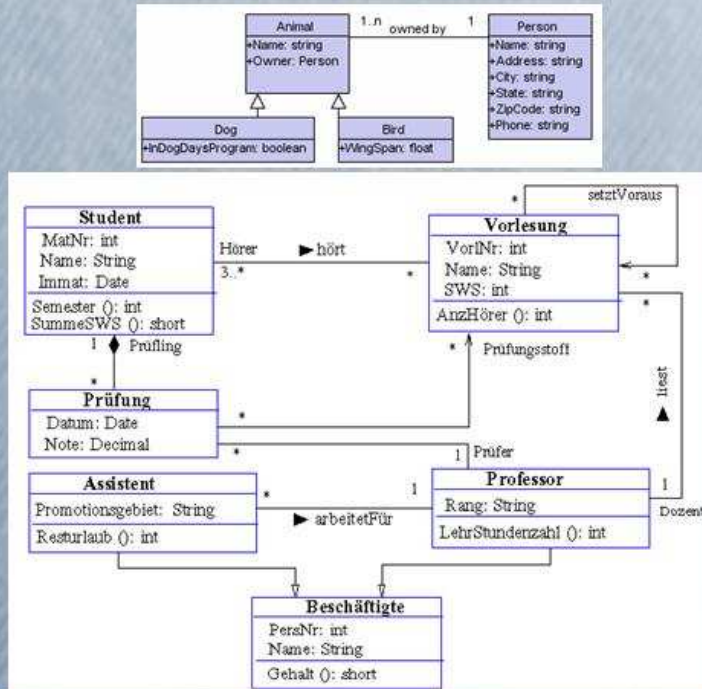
Animal
+Name: string
+Owner: Person

1..n owned by 1

Person
+Name: string
+Address: string
+City: string
+State: string
+ZipCode: string
+Phone: string

Dog
+InDogDaysProgram: boolean

Bird
+WingSpan: float

Student
MatNr: int
Name: String
Immat: Date
Semester (): int
SummeSWS (): short

Hörer
3..*
► hört
*

Vorlesung
VorlNr: int
Name: String
SWS: int
AnzHörer (): int

*
setztVoraus
*
*

1
Prüfling
*

Prüfung
Datum: Date
Note: Decimal

*
* Prüfungsstoff

liest ▲

*
1 Prüfer

Assistent
Promotionsgebiet: String
Resturlaub (): int

*
► arbeitetFür
1

Professor
Rang: String
LehrStundenzahl (): int

1
Dozent

Beschäftigte
PersNr: int
Name: String
Gehalt (): short